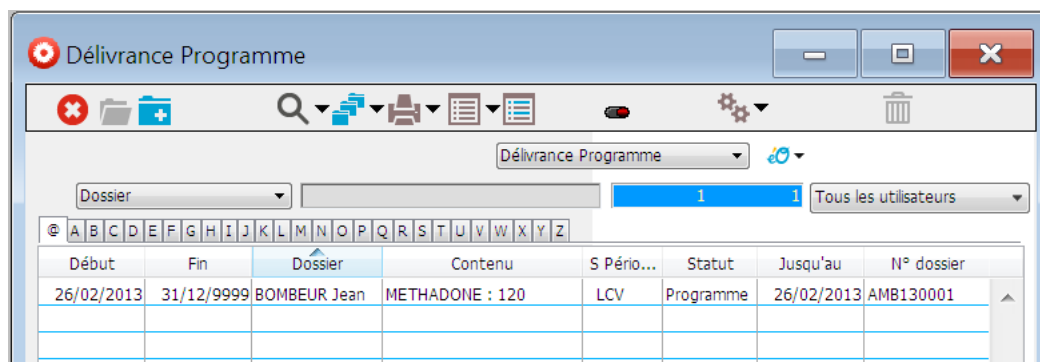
Délivrance Programme

Délivrance Programme

Dossier

1 1 Tous les utilisateurs

@ A B C D E F G H I J K L M N O P Q R S T U V W X Y Z

| Début | Fin | Dossier | Contenu | S Pério... | Statut | Jusqu'au | N° dossier |
|---|---|---|---|---|---|---|---|
| 26/02/2013 | 31/12/9999 | BOMBEUR Jean | METHADONE : 120 | LCV | Programme | 26/02/2013 | AMB130001 |